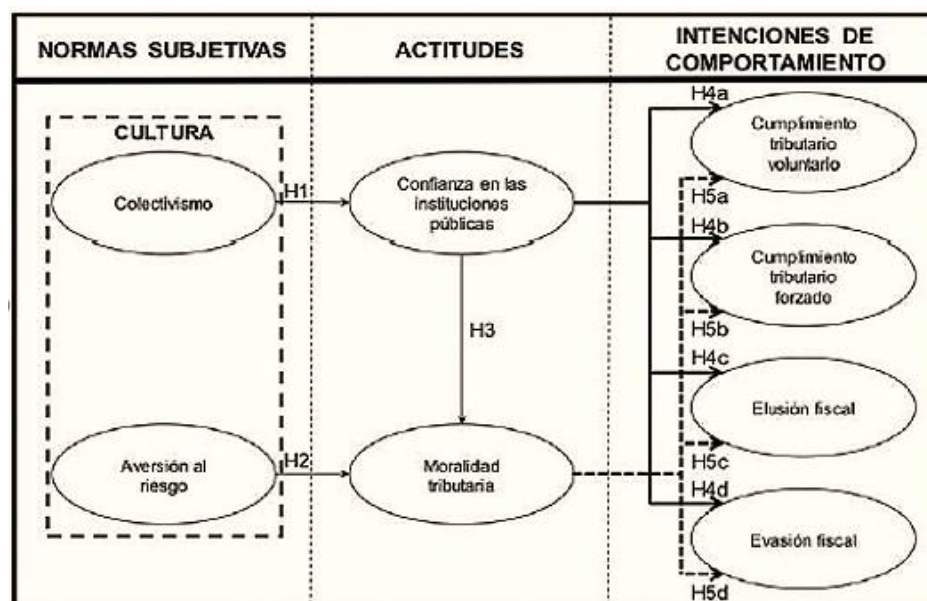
NORMAS SUBJETIVAS

ACTITUDES

INTENCIONES DE COMPORTAMIENTO

CULTURA

Colectivismo

Aversión al riesgo

H1

H2

Confianza en las instituciones públicas

H3

Moralidad tributaria

H4a

Cumplimiento tributario voluntario

H5a

H4b

Cumplimiento tributario forzado

H5b

H4c

Elusión fiscal

H5c

H4d

Evasión fiscal

H5d